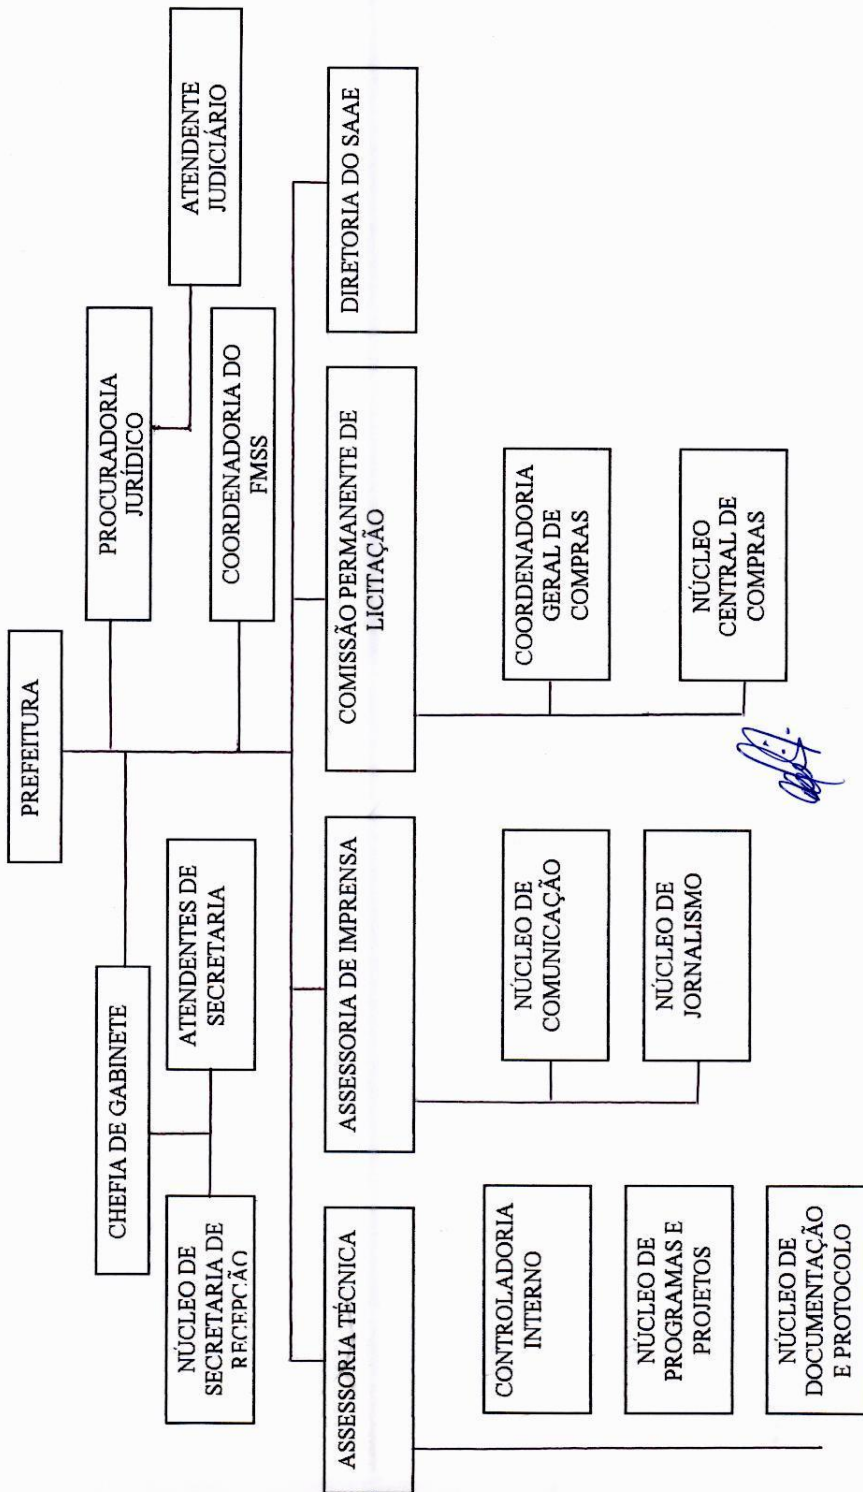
PREFEITURA

CHEFIA DE GABINETE

NÚCLEO DE SECRETARIA DE RECEPÇÃO

ATENDENTES DE SECRETARIA

PROCURADORIA JURÍDICO

ATENDENTE JUDICIÁRIO

COORDENADORIA DO FMSS

ASSESSORIA TÉCNICA

CONTROLADORIA INTERNO

NÚCLEO DE PROGRAMAS E PROJETOS

NÚCLEO DE DOCUMENTAÇÃO E PROTOCOLO

ASSESSORIA DE IMPRENSA

NÚCLEO DE COMUNICAÇÃO

NÚCLEO DE JORNALISMO

COMISSÃO PERMANENTE DE LICITAÇÃO

COORDENADORIA GERAL DE COMPRAS

NÚCLEO CENTRAL DE COMPRAS

DIRETORIA DO SAAE